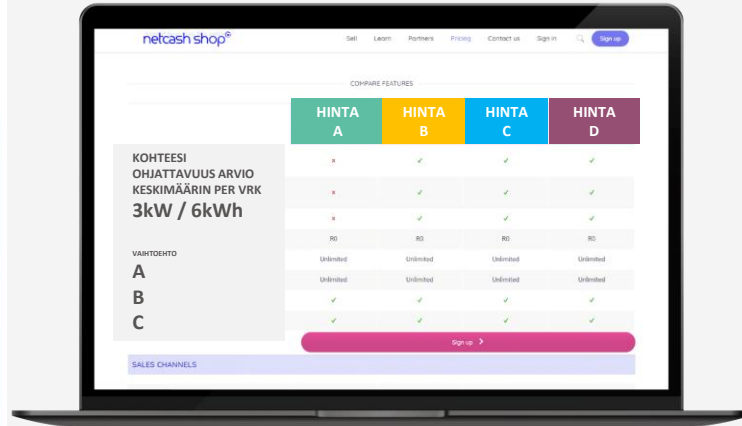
netcash shop

Sell Learn Partners Pricing Contact us Sign in Sign up

COMPARE FEATURES

| | HINTA A | HINTA B | HINTA C | HINTA D |
|---|---|---|---|---|
| KOHTEESI OHJATTAVUUS ARVIO KESKIMÄÄRIN PER VRK | × | ✓ | ✓ | ✓ |
| | × | ✓ | ✓ | ✓ |
| 3kW / 6kWh | × | ✓ | ✓ | ✓ |
| | R0 | R0 | R0 | R0 |
| VAIHTOEHTO | Unlimited | Unlimited | Unlimited | Unlimited |
| A | Unlimited | Unlimited | Unlimited | Unlimited |
| B | ✓ | ✓ | ✓ | ✓ |
| C | ✓ | ✓ | ✓ | ✓ |

Sign up >

SALES CHANNELS